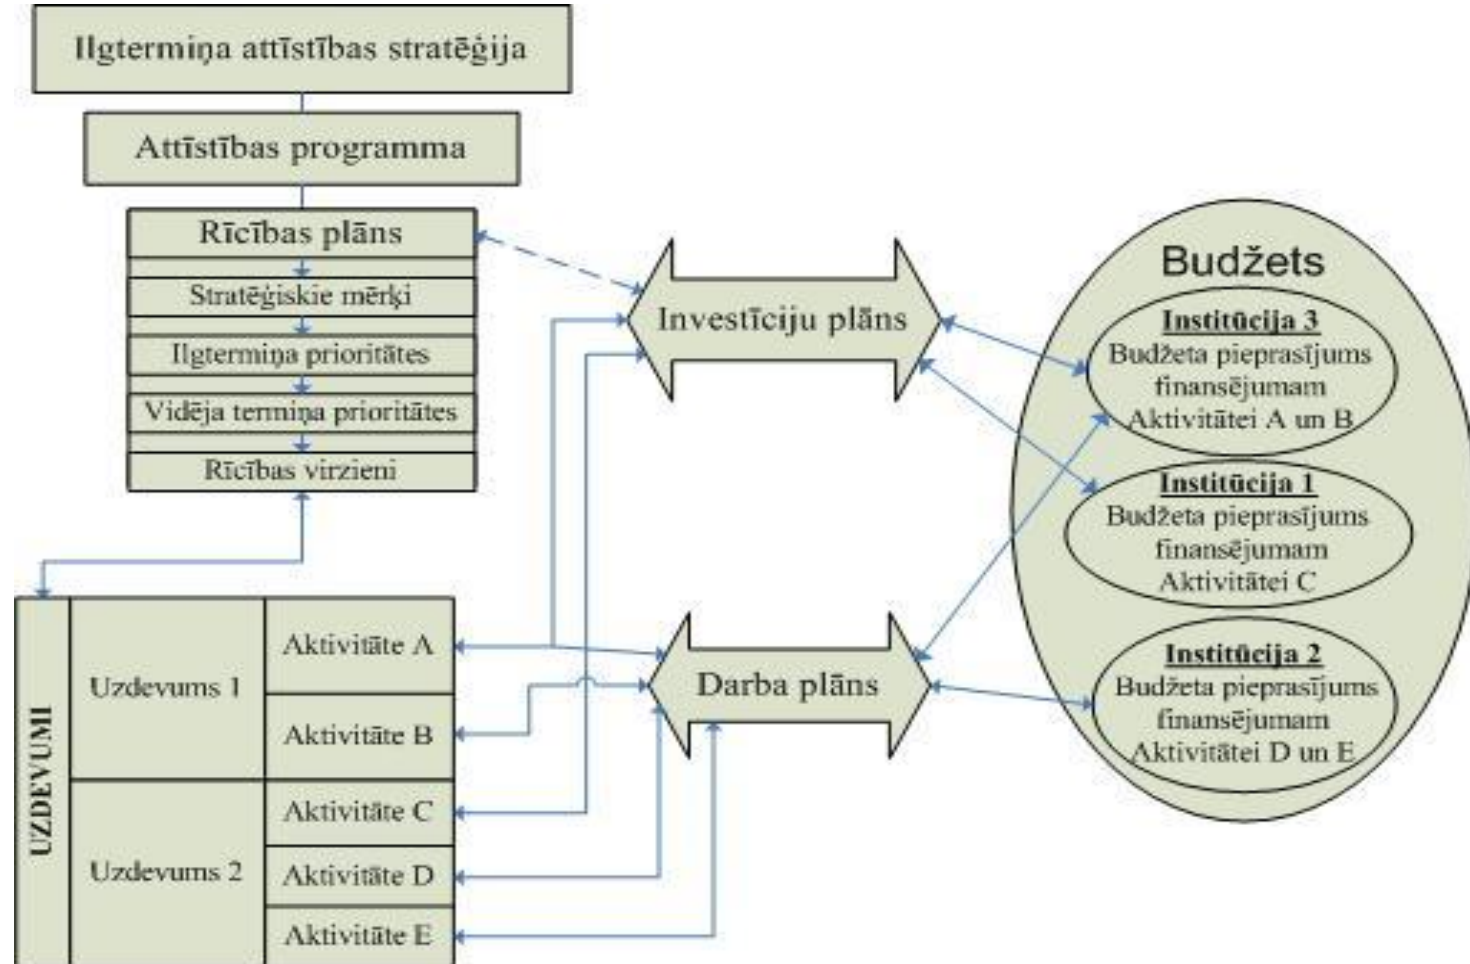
Ilgtermiņa attīstības stratēģija

Attīstības programma

Rīcības plāns

Stratēģiskie mērķi

Ilgtermiņa prioritātes

Vidēja termiņa prioritātes

Rīcības virzieni

Investīciju plāns

Budžets

Institūcija 3
Budžeta pieprasījums finansējumam Aktivitātei A un B

Institūcija 1
Budžeta pieprasījums finansējumam Aktivitātei C

Institūcija 2
Budžeta pieprasījums finansējumam Aktivitātei D un E

Darba plāns

UZDEVUMI

| Uzdevums 1 | Aktivitāte A |
|---|---|
| | Aktivitāte B |
| Uzdevums 2 | Aktivitāte C |
| | Aktivitāte D |
| | Aktivitāte E |